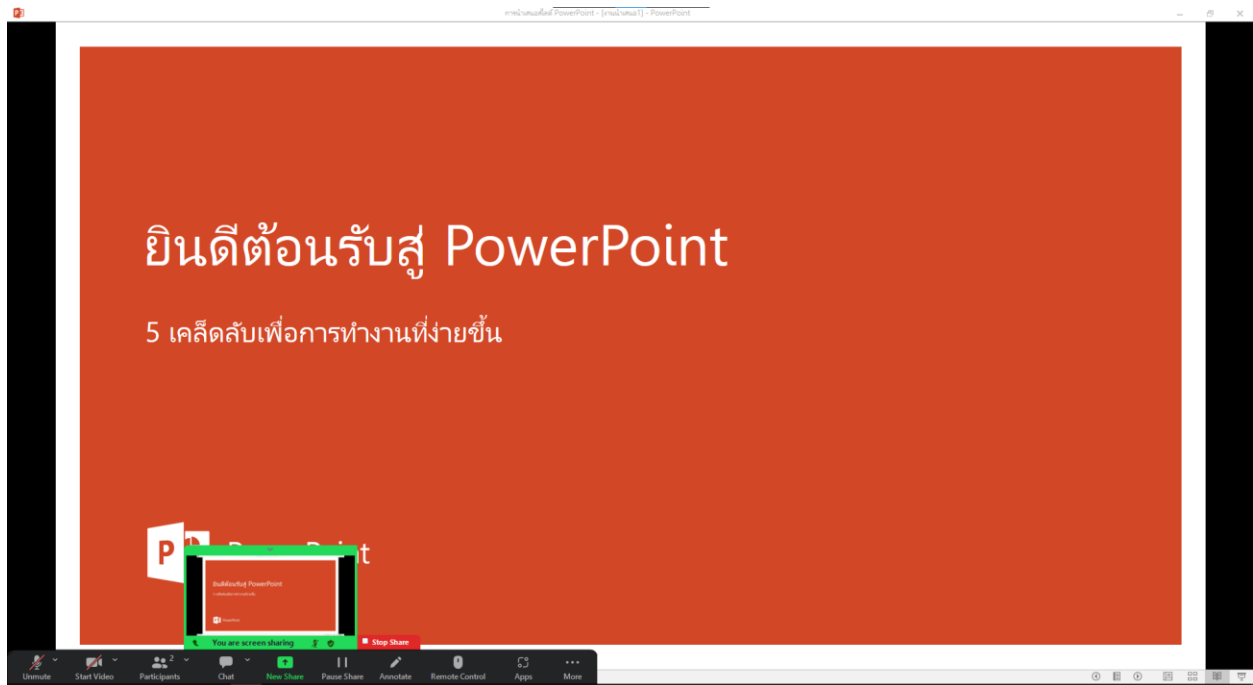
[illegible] PowerPoint - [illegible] - PowerPoint

ยินดีต้อนรับสู่ PowerPoint

5 เคล็ดลับเพื่อการทำงานที่ง่ายขึ้น

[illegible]

ยินดีต้อนรับสู่ PowerPoint

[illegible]

PowerPoint

You are screen sharing

Stop Share

Unmute
Start Video
2
Participants
Chat
New Share
Pause Share
Annotate
Remote Control
Apps
More